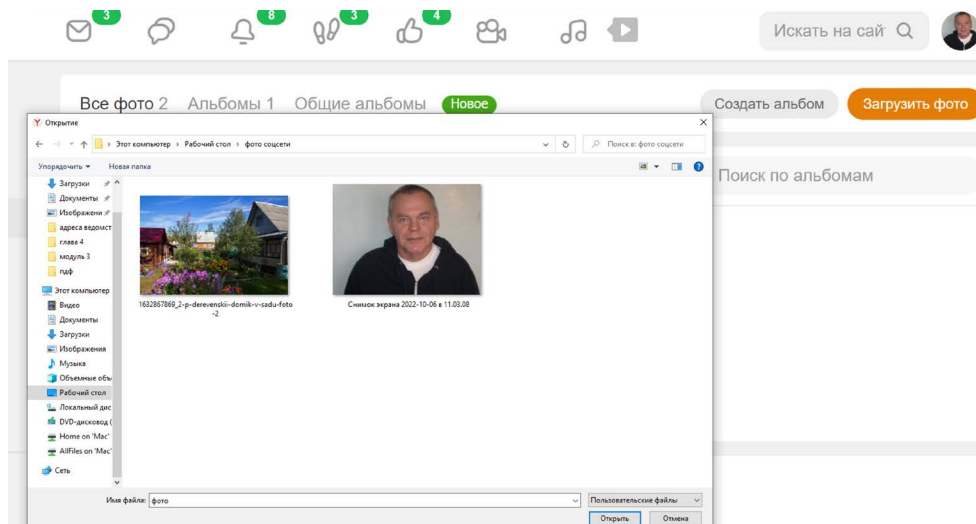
3 8 3 4

Искать на сайт

Все фото 2 Альбомы 1 Общие альбомы Новое

Создать альбом Загрузить фото

Поиск по альбомам

Открытие

Этот компьютер › Рабочий стол › фото соцсети

Поиск в: фото соцсети

Упорядочить ▾ Новая папка

Загрузки
Документы
Изображени
адреса ведомст
глава 4
модуль 3
пдф
Этот компьютер
Видео
Документы
Загрузки
Изображения
Музыка
Объемные объ
Рабочий стол
Локальный дис
DVD-дисковод (
Home on 'Mac'
AllFiles on 'Mac'
Сеть

1632867869_2-p-derevenskii-domik-v-sadu-foto-2

Снимок экрана 2022-10-06 в 11.03.08

Имя файла: фото

Пользовательские файлы

Открыть Отмена